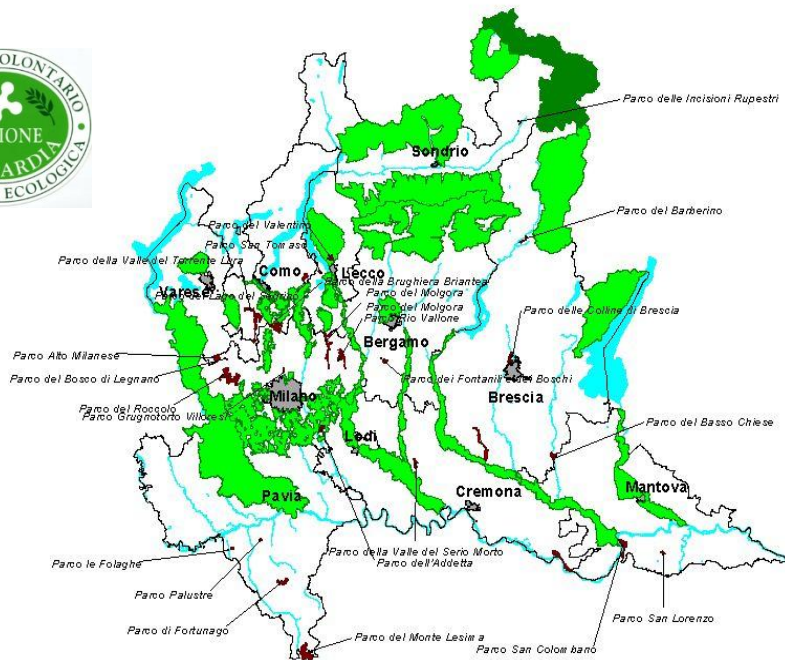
OLONTARIO
IONE
ARDIA
ECOLOGICA

Parco delle Incisioni Rupestri
Sondrio
Parco del Barberino
Parco del Valentino
Parco San Tomaso
Parco della Valle del Torrente Lura
Como
Lecco
Parco della Brughiera Briantea
Varese
Parco del Lago del Segrino
Parco del Molgora
Parco del Molgora
Parco Rio Vallone
Parco delle Colline di Brescia
Bergamo
Parco Alto Milanese
Parco del Bosco di Legnano
Parco dei Fontanili e dei Boschi
Brescia
Parco del Roccolo
Parco Grugnotorto Villoresi
Milano
Parco del Basso Chiese
Lodi
Mantova
Cremona
Pavia
Parco della Valle del Serio Morto
Parco dell'Addetta
Parco le Folaghe
Parco Palustre
Parco San Lorenzo
Parco di Fortunago
Parco del Monte Lesima
Parco San Colombano